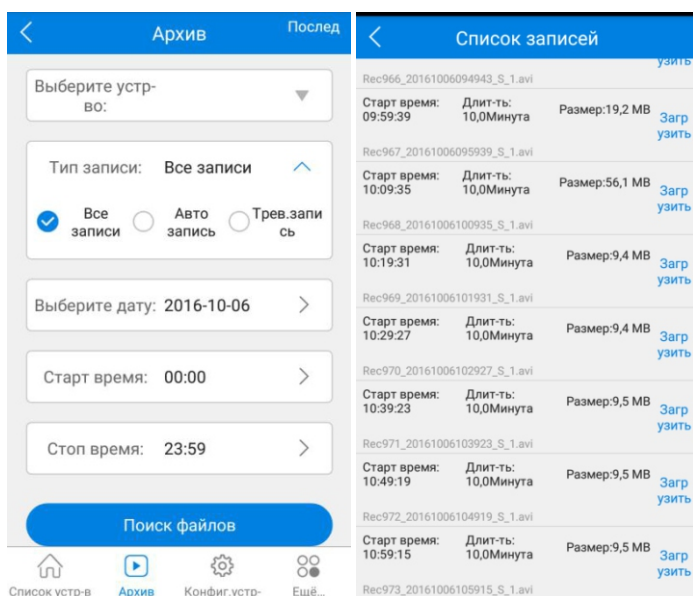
Архив
Послед

Выберите устр-во:

Тип записи: Все записи

Все записи
Авто запись
Трев.запись

Выберите дату: 2016-10-06

Старт время: 00:00

Стоп время: 23:59

Поиск файлов

Список устр-в
Архив
Конфиг.устр-
Ещё...

Список записей

узить

Rec966_20161006094943_S_1.avi
Старт время: 09:59:39
Длит-ть: 10,0Минута
Размер:19,2 MB
Загрузить

Rec967_20161006095939_S_1.avi
Старт время: 10:09:35
Длит-ть: 10,0Минута
Размер:56,1 MB
Загрузить

Rec968_20161006100935_S_1.avi
Старт время: 10:19:31
Длит-ть: 10,0Минута
Размер:9,4 MB
Загрузить

Rec969_20161006101931_S_1.avi
Старт время: 10:29:27
Длит-ть: 10,0Минута
Размер:9,4 MB
Загрузить

Rec970_20161006102927_S_1.avi
Старт время: 10:39:23
Длит-ть: 10,0Минута
Размер:9,5 MB
Загрузить

Rec971_20161006103923_S_1.avi
Старт время: 10:49:19
Длит-ть: 10,0Минута
Размер:9,5 MB
Загрузить

Rec972_20161006104919_S_1.avi
Старт время: 10:59:15
Длит-ть: 10,0Минута
Размер:9,5 MB
Загрузить

Rec973_20161006105915_S_1.avi